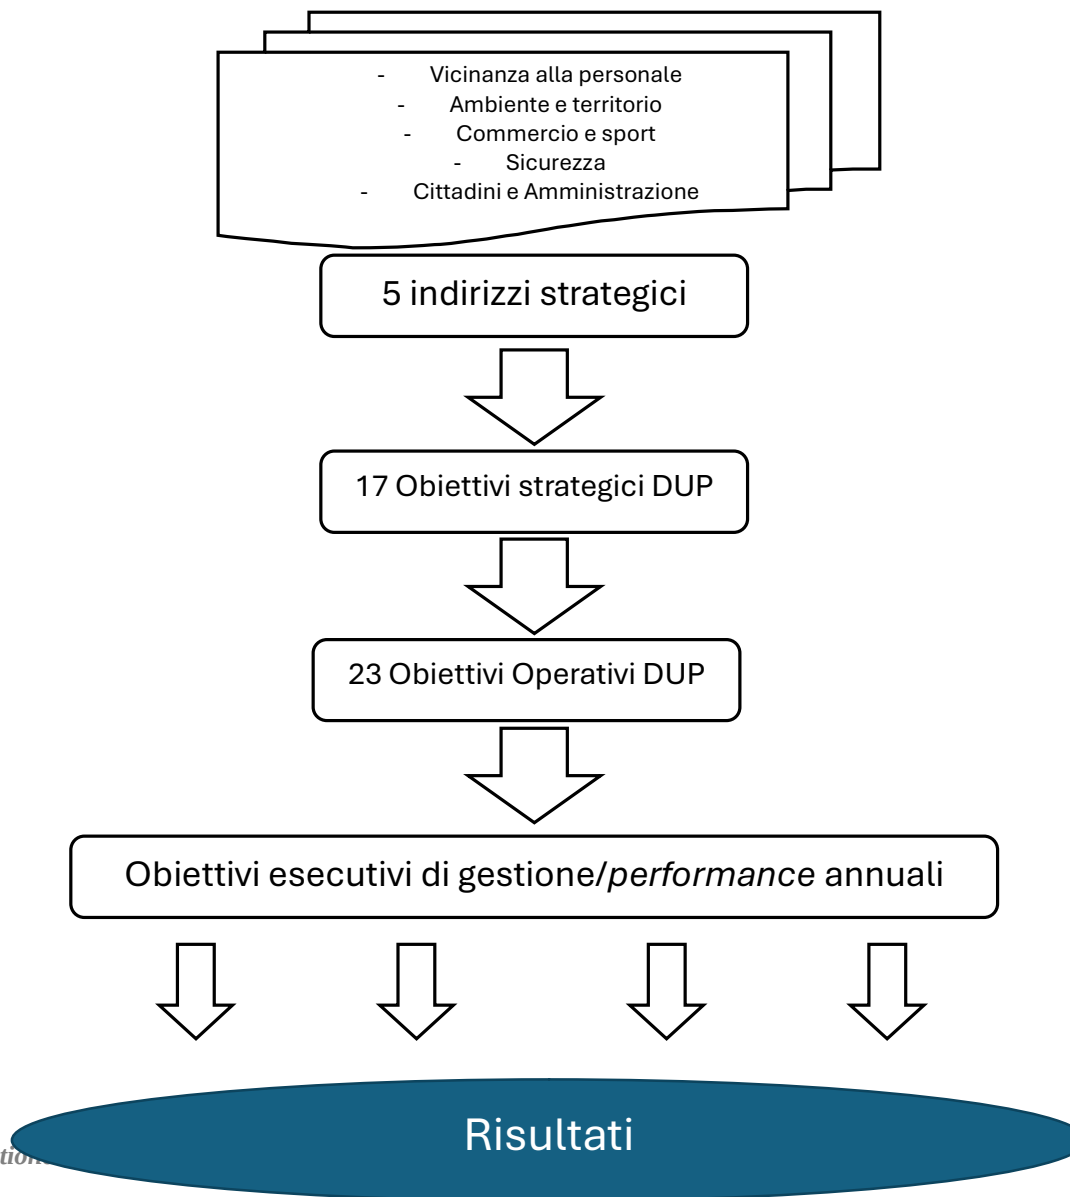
- Vicinanza alla personale
- Ambiente e territorio
- Commercio e sport
- Sicurezza
- Cittadini e Amministrazione

5 indirizzi strategici

17 Obiettivi strategici DUP

23 Obiettivi Operativi DUP

Obiettivi esecutivi di gestione/*performance* annuali

Risultati

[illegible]